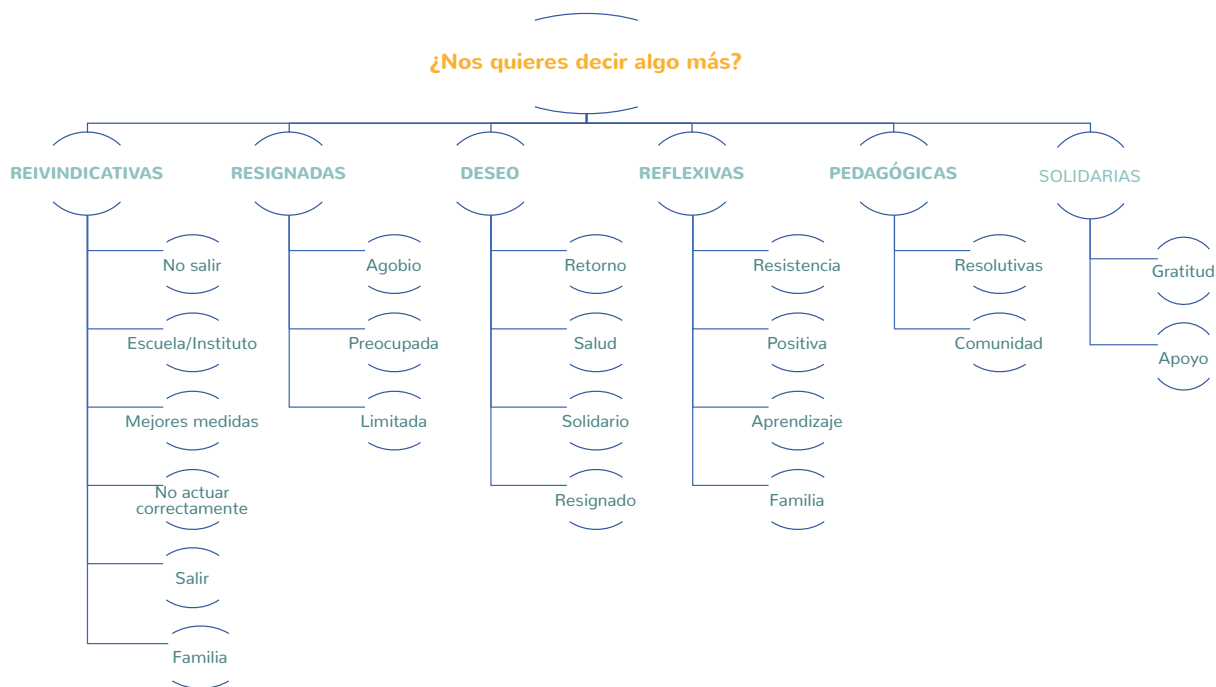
¿Nos quieres decir algo más?

REIVINDICATIVAS
No salir
Escuela/Instituto
Mejores medidas
No actuar correctamente
Salir
Familia

RESIGNADAS
Agobio
Preocupada
Limitada

DESEO
Retorno
Salud
Solidario
Resignado

REFLEXIVAS
Resistencia
Positiva
Aprendizaje
Familia

PEDAGÓGICAS
Resolutivas
Comunidad

SOLIDARIAS
Gratitud
Apoyo